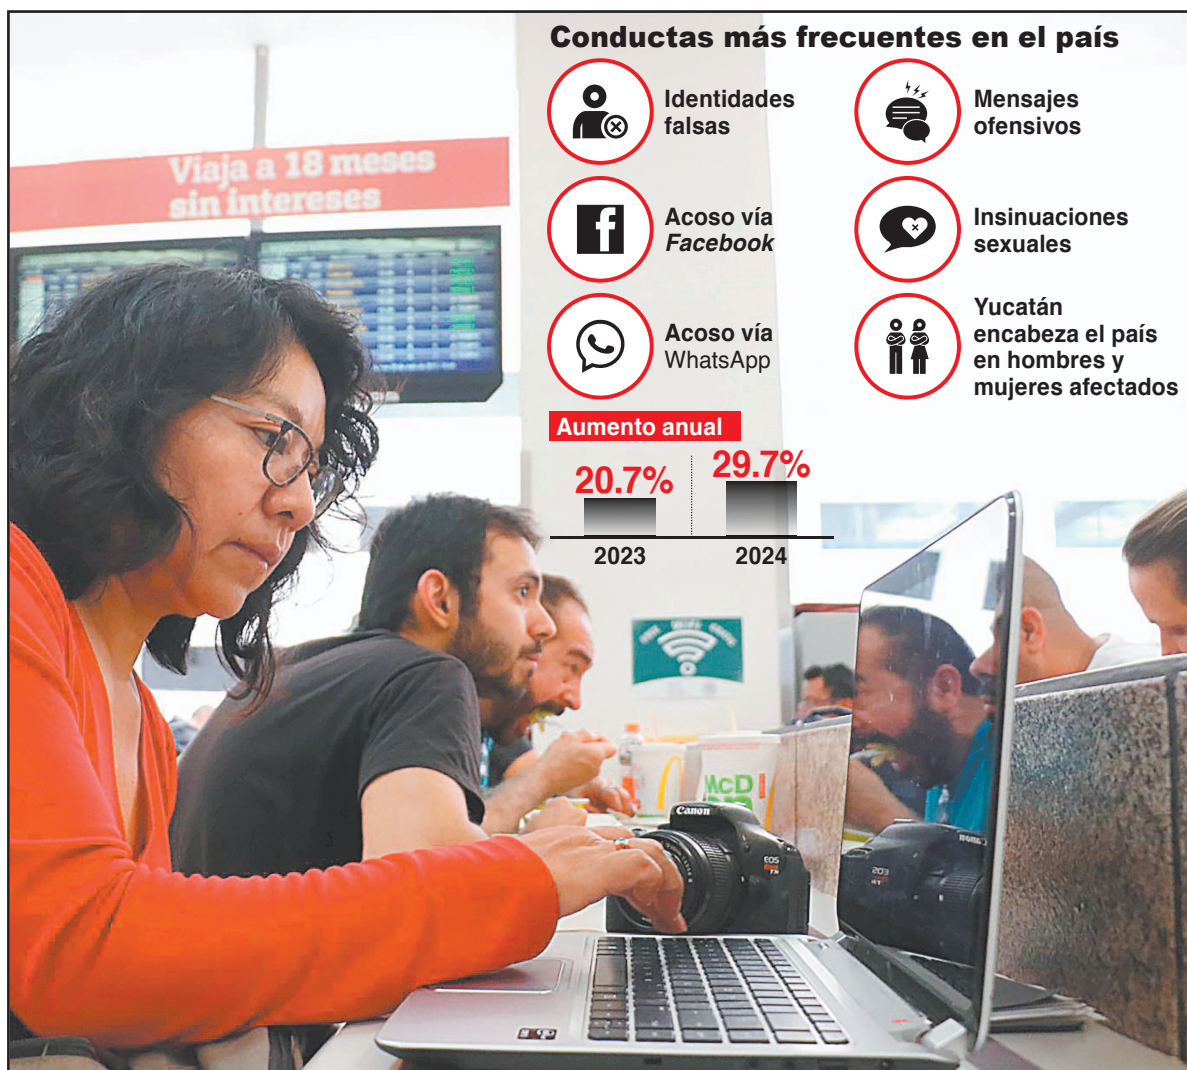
Conductas más frecuentes en el país

Identidades falsas

Mensajes ofensivos

Acoso vía *Facebook*

Insinuaciones sexuales

Acoso vía WhatsApp

Yucatán encabeza el país en hombres y mujeres afectados

Aumento anual

20.7%

29.7%

2023

2024

Viaja a 18 meses sin intereses

Canon

EOS

McD